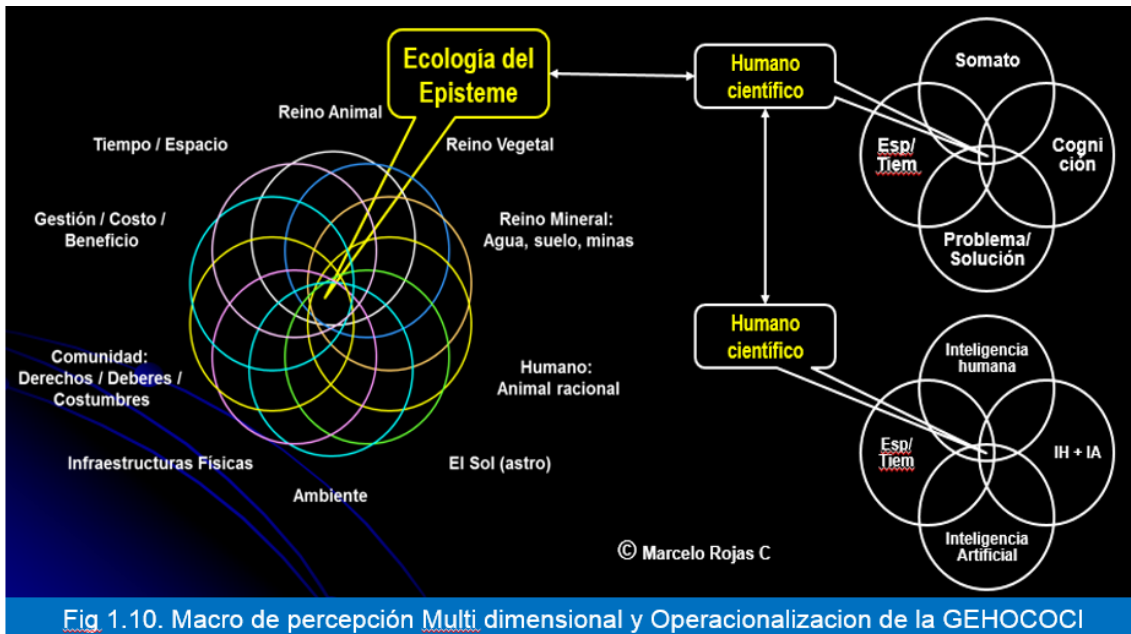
Ecología del Episteme

Reino Animal

Reino Vegetal

Tiempo / Espacio

Gestión / Costo / Beneficio

Reino Mineral: Agua, suelo, minas

Comunidad: Derechos / Deberes / Costumbres

Humano: Animal racional

Infraestructuras Físicas

El Sol (astro)

Ambiente

Humano científico

Somato

Esp/ Tiem

Cogni ción

Problema/ Solución

Humano científico

Inteligencia humana

Esp/ Tiem

IH + IA

Inteligencia Artificial

© Marcelo Rojas C

Fig 1.10. Macro de percepción Multi dimensional y Operacionalizacion de la GEHOCOCI